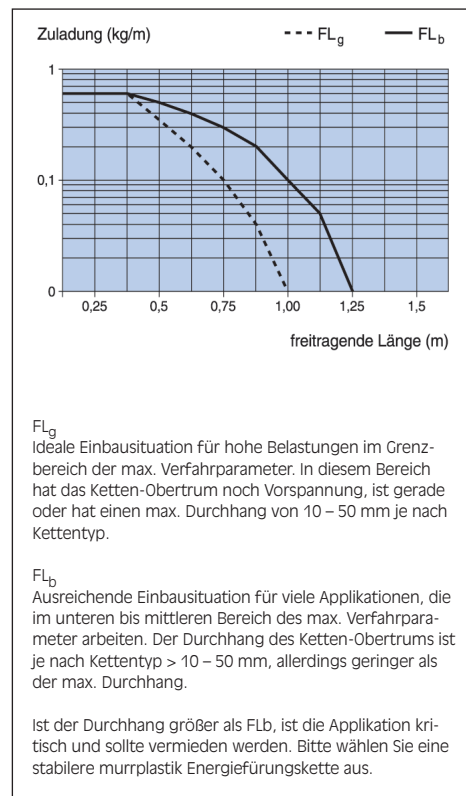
Zuladung (kg/m)

$FL_g$ $FL_b$

1

0,1

0

0,25 0,5 0,75 1,00 1,25 1,5

freitragende Länge (m)

$FL_g$
Ideale Einbausituation für hohe Belastungen im Grenzbereich der max. Verfahrparameter. In diesem Bereich hat das Ketten-Obertrum noch Vorspannung, ist gerade oder hat einen max. Durchhang von 10 – 50 mm je nach Kettentyp.

$FL_b$
Ausreichende Einbausituation für viele Applikationen, die im unteren bis mittleren Bereich des max. Verfahrparameter arbeiten. Der Durchhang des Ketten-Obertrums ist je nach Kettentyp > 10 – 50 mm, allerdings geringer als der max. Durchhang.

Ist der Durchhang größer als FLb, ist die Applikation kritisch und sollte vermieden werden. Bitte wählen Sie eine stabilere murrplastik Energiefürungskette aus.